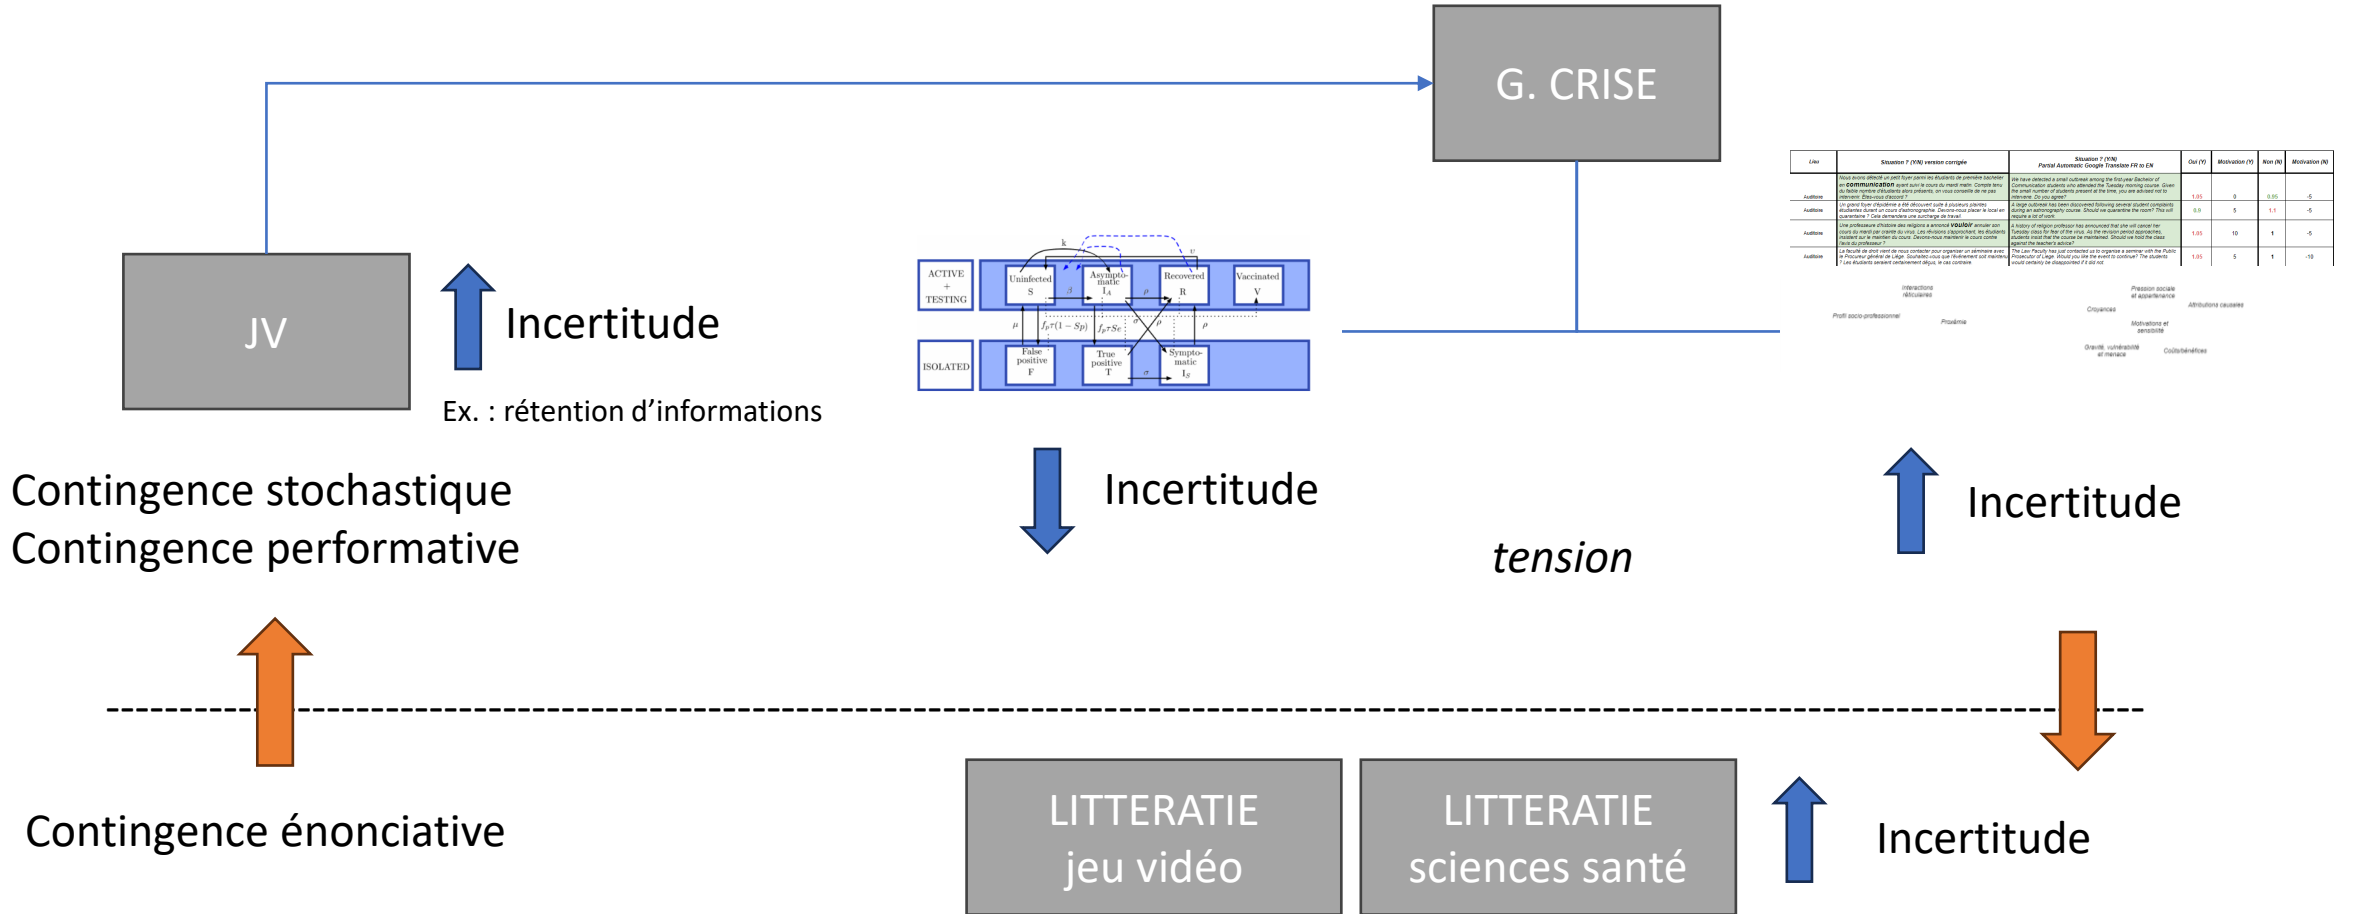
G. CRISE

JV

Incertitude

Ex. : rétention d'informations

ACTIVE + TESTING

ISOLATED

Uninfected S

Asymptomatic $I_A$

Recovered R

Vaccinated V

False positive F

True positive T

Symptomatic $I_S$

k

v

$\beta$

$\rho$

$\mu$

$f_p\tau(1-Sp)$

$f_p\tau Se$

$\sigma$

| Lieu | Situation ? (Y/N) version corrigée | Situation ? (Y/N) Partial Automatic Google Translate FR to EN | Oui (Y) | Motivation (Y) | Non (N) | Motivation (N) |
|---|---|---|---|---|---|---|
| Auditoire | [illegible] | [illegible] | 1.05 | 0 | 0.95 | -5 |
| Auditoire | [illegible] | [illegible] | 0.9 | 5 | 1.1 | -5 |
| Auditoire | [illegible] | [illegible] | 1.05 | 10 | 1 | -5 |
| Auditoire | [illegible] | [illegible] | 1.05 | 5 | 1 | -10 |

Interactions réticulaires

Pression sociale et appartenance

Attributions causales

Croyances

Profil socio-professionnel

Proxémie

Motivations et sensibilité

Gravité, vulnérabilité et menace

Coûts/bénéfices

Incertitude

Incertitude

tension

Contingence stochastique
Contingence performative

Contingence énonciative

LITTERATIE
jeu vidéo

LITTERATIE
sciences santé

Incertitude